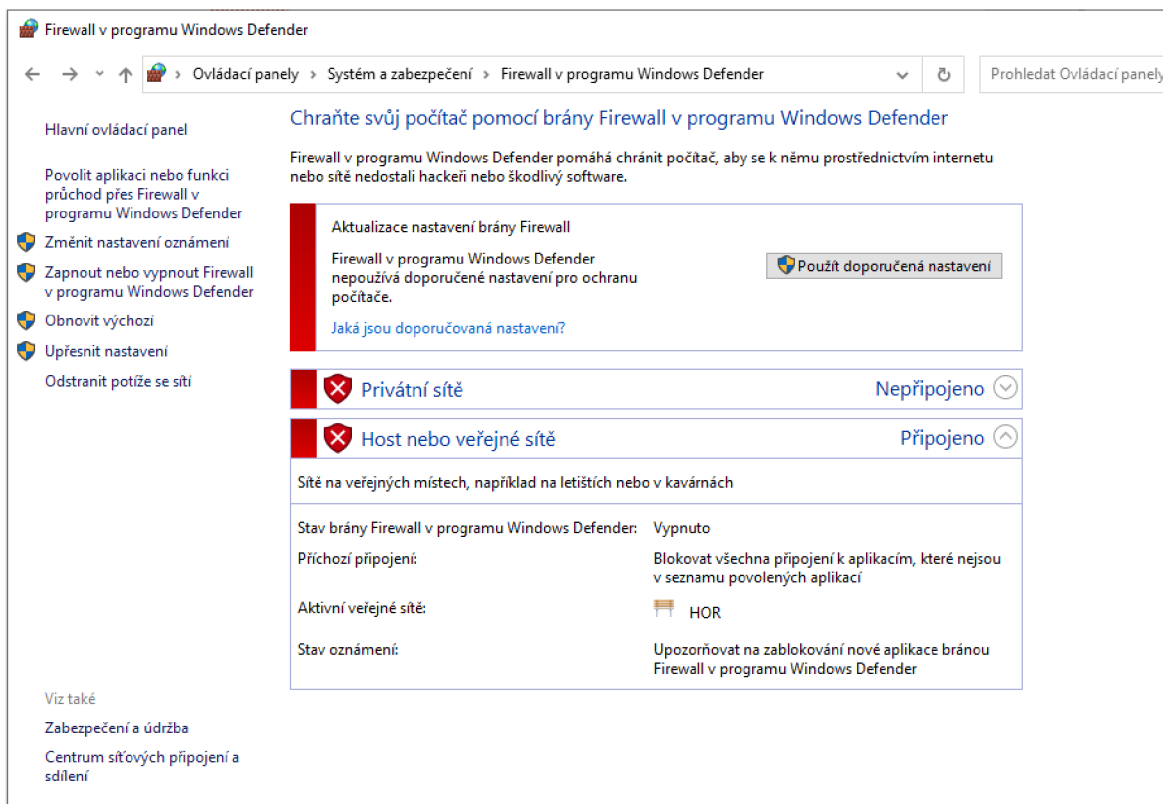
Firewall v programu Windows Defender

Ovládací panely › Systém a zabezpečení › Firewall v programu Windows Defender

Prohledat Ovládací panely

Hlavní ovládací panel

Povolit aplikaci nebo funkci průchod přes Firewall v programu Windows Defender

Změnit nastavení oznámení

Zapnout nebo vypnout Firewall v programu Windows Defender

Obnovit výchozí

Upřesnit nastavení

Odstranit potíže se sítí

Chraňte svůj počítač pomocí brány Firewall v programu Windows Defender

Firewall v programu Windows Defender pomáhá chránit počítač, aby se k němu prostřednictvím internetu nebo sítě nedostali hackeři nebo škodlivý software.

Aktualizace nastavení brány Firewall

Firewall v programu Windows Defender nepoužívá doporučené nastavení pro ochranu počítače.

Použít doporučená nastavení

Jaká jsou doporučovaná nastavení?

Privátní sítě

Nepřipojeno

Host nebo veřejné sítě

Připojeno

Sítě na veřejných místech, například na letištích nebo v kavárnách

| | |
|---|---|
| Stav brány Firewall v programu Windows Defender: | Vypnuto |
| Příchozí připojení: | Blokovat všechna připojení k aplikacím, které nejsou v seznamu povolených aplikací |
| Aktivní veřejné sítě: | HOR |
| Stav oznámení: | Upozorňovat na zablokování nové aplikace bránou Firewall v programu Windows Defender |

Viz také

Zabezpečení a údržba

Centrum síťových připojení a sdílení